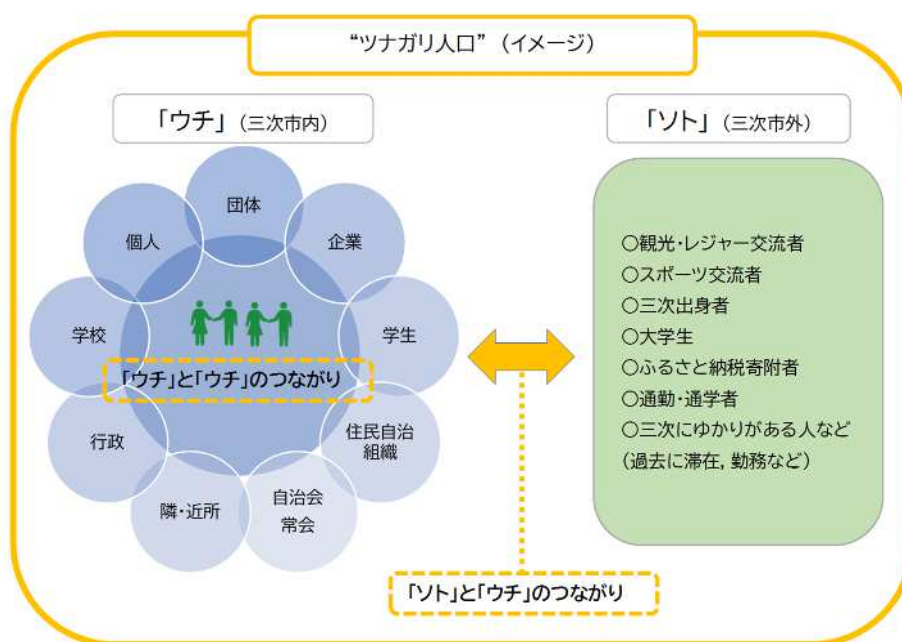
"ツナガリ人口"（イメージ）

「ウチ」（三次市内）

団体
企業
学生
住民自治組織
自治会常会
隣・近所
行政
学校
個人

「ウチ」と「ウチ」のつながり

「ソト」（三次市外）

○観光・レジャー交流者
○スポーツ交流者
○三次出身者
○大学生
○ふるさと納税寄附者
○通勤・通学者
○三次にゆかりがある人など
（過去に滞在，勤務など）

「ソト」と「ウチ」のつながり